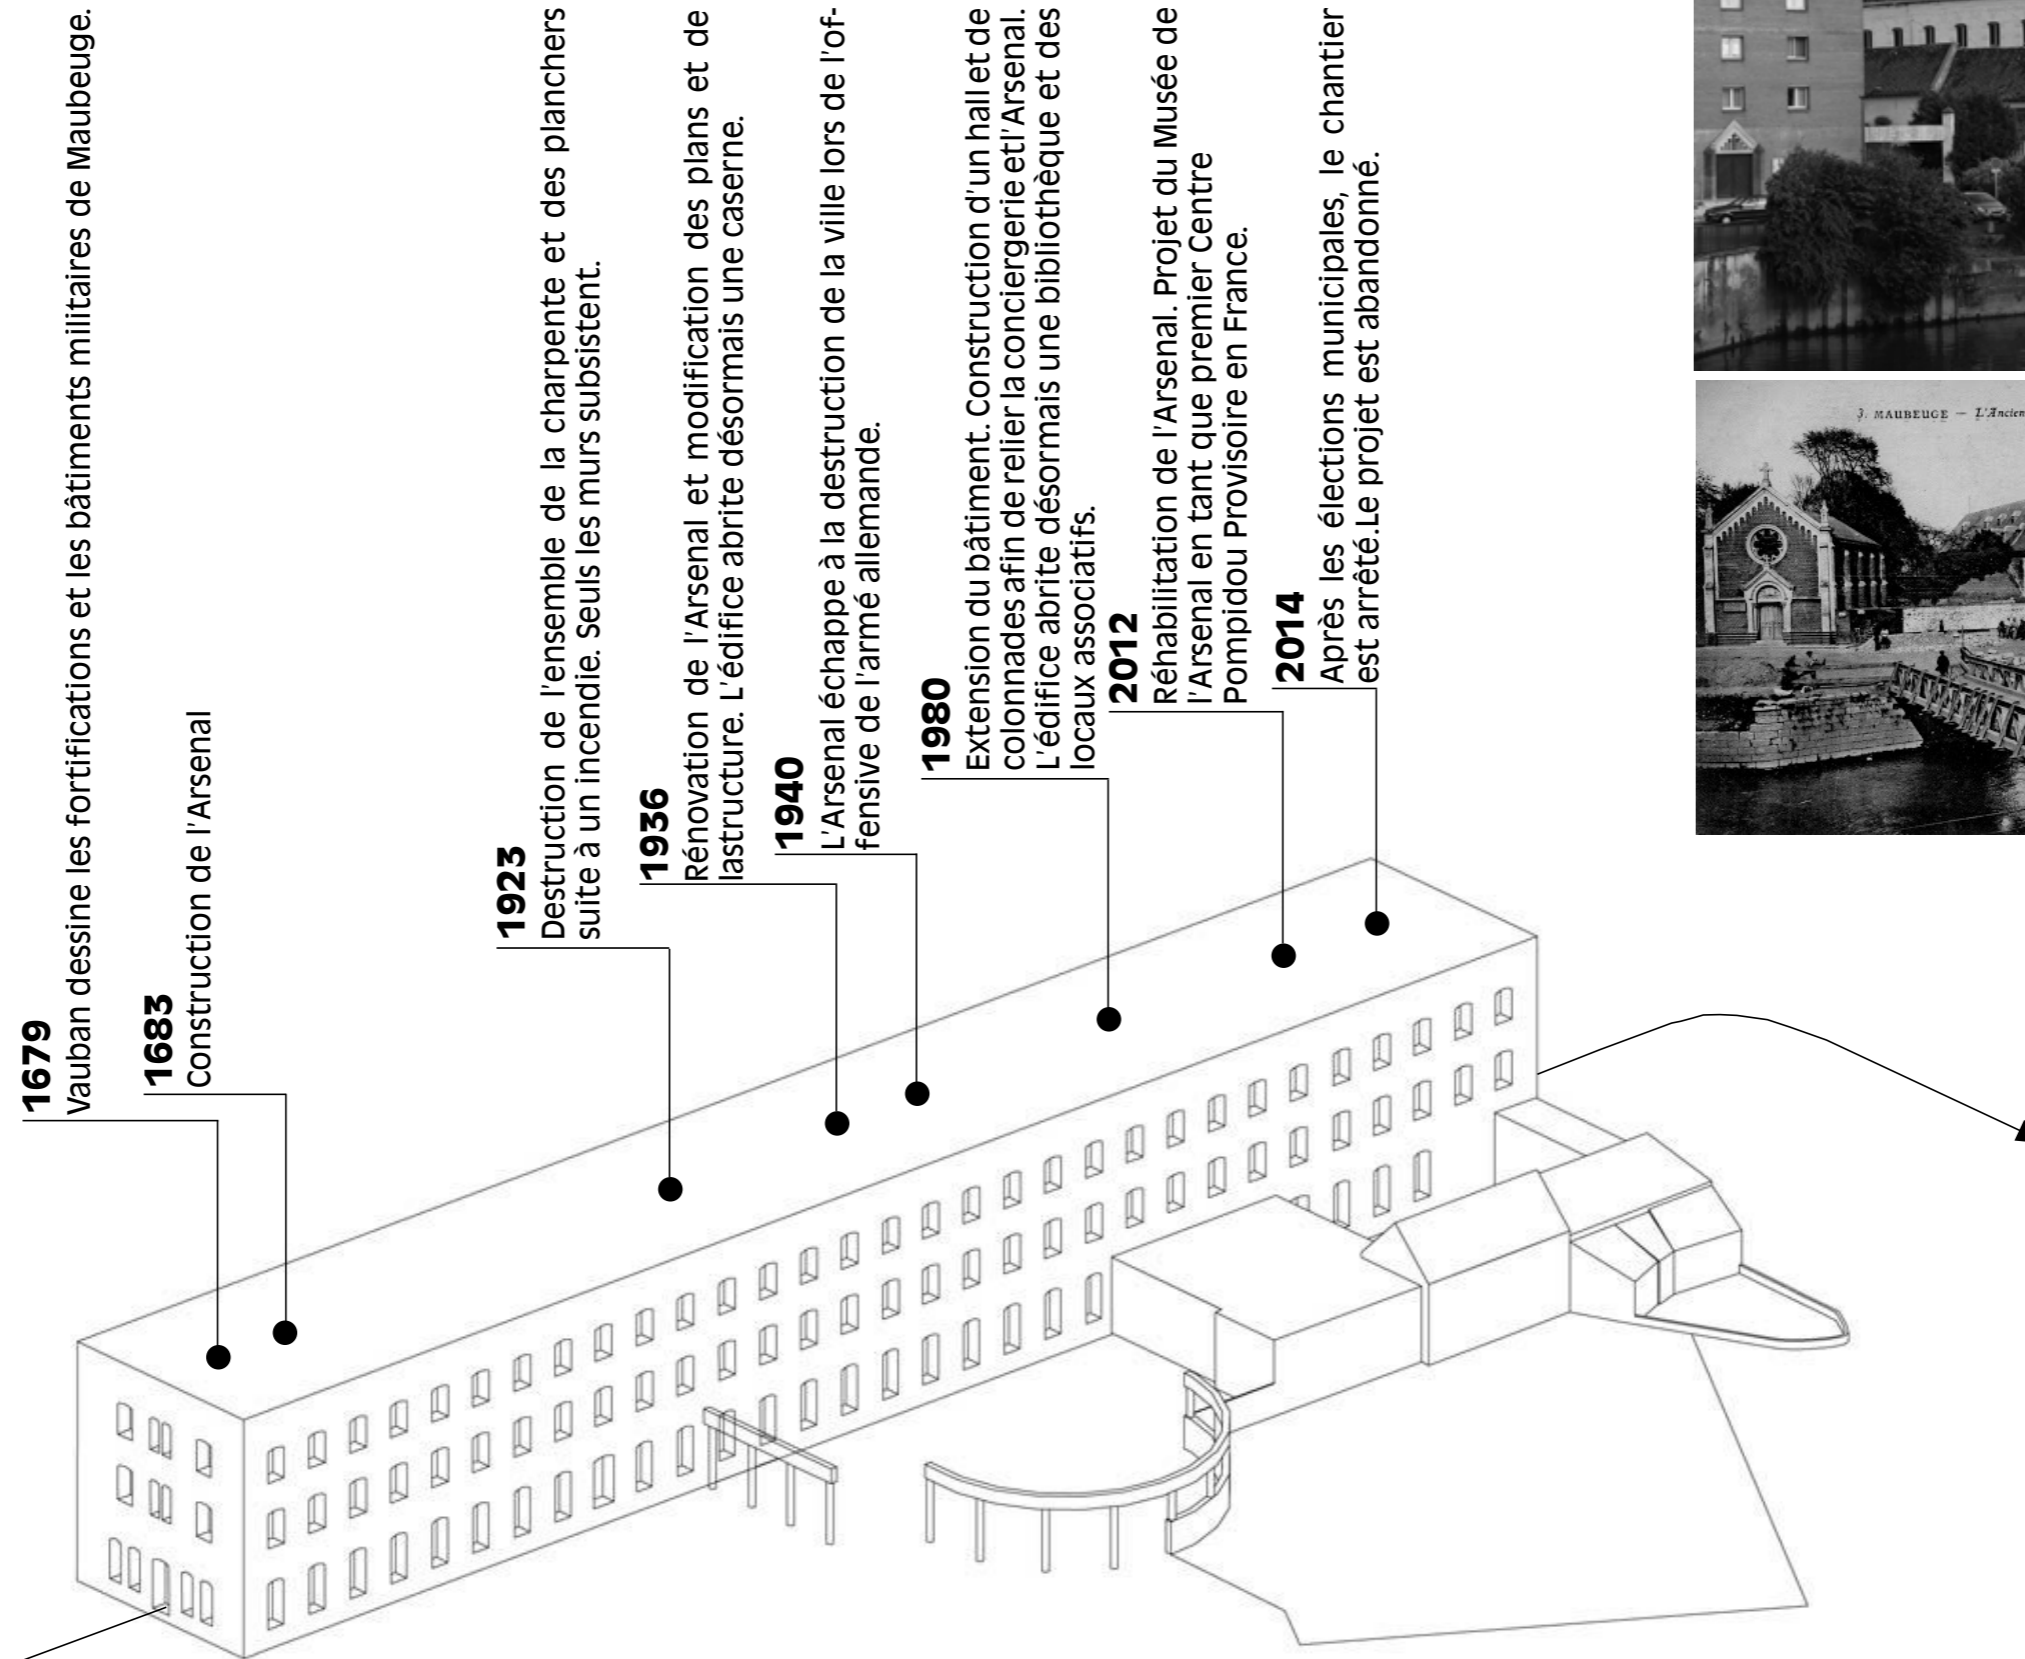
1679
Vauban dessine les fortifications et les bâtiments militaires de Maubeuge.

1683
Construction de l'Arsenal

1923
Destruction de l'ensemble de la charpente et des planchers suite à un incendie. Seuls les murs subsistent.

1936
Rénovation de l'Arsenal et modification des plans et de lastructure. L'édifice abrite désormais une caserne.

1940
L'Arsenal échappe à la destruction de la ville lors de l'offensive de l'armé allemande.

1980
Extension du bâtiment. Construction d'un hall et de colonnades afin de relier la conciergerie et l'Arsenal. L'édifice abrite désormais une bibliothèque et des locaux associatifs.

2012
Réhabilitation de l'Arsenal. Projet du Musée de l'Arsenal en tant que premier Centre Pompidou Provisoire en France.

2014
Après les élections municipales, le chantier est arrêté.Le projet est abandonné.

3. MAUBEUGE — L'Ancien